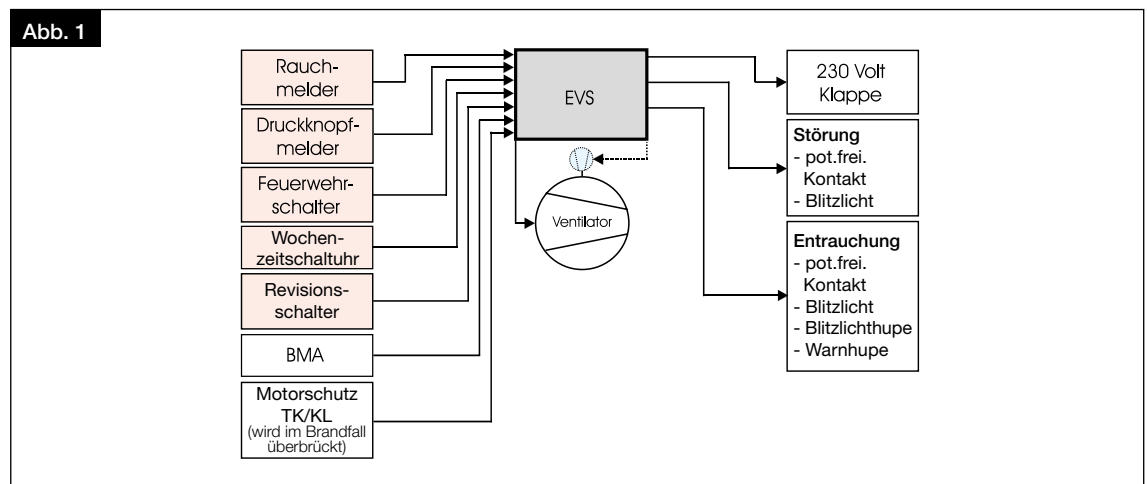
Abb. 1

Rauchmelder

Druckknopfmelder

Feuerwehrschalter

Wochenzeitschaltuhr

Revisionsschalter

BMA

Motorschutz TK/KL (wird im Brandfall überbrückt)

EVS

Ventilator

230 Volt Klappe

Störung
- pot.frei. Kontakt
- Blitzlicht

Entrauchung
- pot.frei. Kontakt
- Blitzlicht
- Blitzlichthupe
- Warnhupe